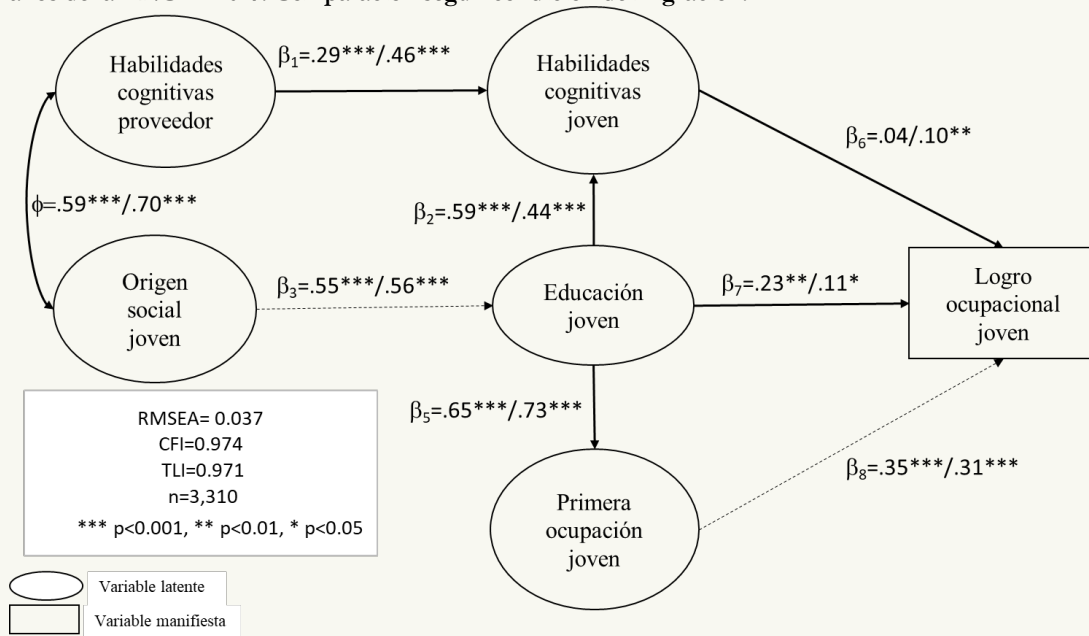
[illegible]

Habilidades cognitivas proveedor

$\beta_1$=.29***/.46***

Habilidades cognitivas joven

$\beta_6$=.04/.10**

$\phi$=.59***/.70***

$\beta_2$=.59***/.44***

Origen social joven

$\beta_3$=.55***/.56***

Educación joven

$\beta_7$=.23**/.11*

Logro ocupacional joven

RMSEA= 0.037
CFI=0.974
TLI=0.971
n=3,310
*** p<0.001, ** p<0.01, * p<0.05

$\beta_5$=.65***/.73***

$\beta_8$=.35***/.31***

Primera ocupación joven

Variable latente

Variable manifiesta